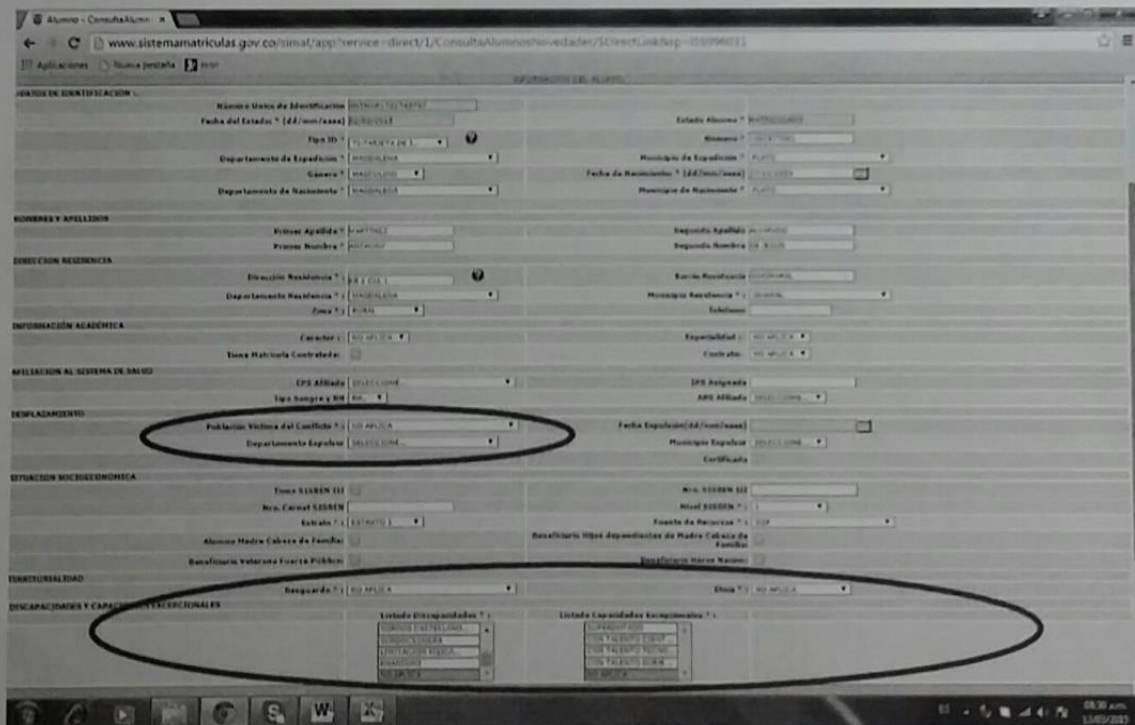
Alumno - ConsultaAlumn ×

www.sistemamatriculas.gov.co/simat/app?service=direct/1/ConsultaAlumnosNovedades/$DirectLink&sp=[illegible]

Aplicaciones Nueva pestaña

INFORMACION DEL ALUMNO

DATOS DE IDENTIFICACION :

Número Unico de Identificación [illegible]
Fecha del Estado: * (dd/mm/aaaa) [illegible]
Estado Alumno * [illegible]
Tipo ID * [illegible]
Número * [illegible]
Departamento de Expedición * MAGDALENA
Municipio de Expedición * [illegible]
Género * MASCULINO
Fecha de Nacimiento: * (dd/mm/aaaa) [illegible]
Departamento de Nacimiento * MAGDALENA
Municipio de Nacimiento * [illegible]

NOMBRES Y APELLIDOS

Primer Apellido * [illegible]
Segundo Apellido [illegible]
Primer Nombre * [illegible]
Segundo Nombre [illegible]

DIRECCION RESIDENCIA

Dirección Residencia * : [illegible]
Barrio Residencia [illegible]
Departamento Residencia * : MAGDALENA
Municipio Residencia * : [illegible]
Zona * : RURAL
Telefono

INFORMACIÓN ACADÉMICA

Caracter : NO APLICA
Especialidad : NO APLICA
Tiene Matricula Contratada:
Contrato: NO APLICA

AFILIACION AL SISTEMA DE SALUD

EPS Afiliado SELECCIONE...
IPS Asignada
Tipo Sangre y RH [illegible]
ARS Afiliado SELECCIONE...

DESPLAZAMIENTO

Población Victima del Conflicto * : NO APLICA
Fecha Expulsión(dd/mm/aaaa)
Departamento Expulsor SELECCIONE...
Municipio Expulsor SELECCIONE...
Certificado

SITUACION SOCIOECONOMICA

Tiene SISBEN III
Nro. SISBEN III
Nro. Carnet SISBEN
Nivel SISBEN * : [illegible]
Estrato * : ESTRATO 1
Fuente de Recursos * : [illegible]
Alumno Madre Cabeza de Familia:
Beneficiario Hijos dependientes de Madre Cabeza de Familia:
Beneficiario Veterano Fuerza Pública:
Beneficiario Heroe Nacion:

TERRITORIALIDAD

Resguardo * : NO APLICA
Etnia * : NO APLICA

DISCAPACIDADES Y CAPACIDADES EXCEPCIONALES

Listado Discapacidades * :
SORDOS CASTELLANO
SORDOCEGUERA
LIMITACION FISICA
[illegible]
NO APLICA

Listado Capacidades Excepcionales * :
SUPERDOTADO
CON TALENTO CIENT.
CON TALENTO TECNO.
CON TALENTO SUBJE.
NO APLICA

08:30 a.m.
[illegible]